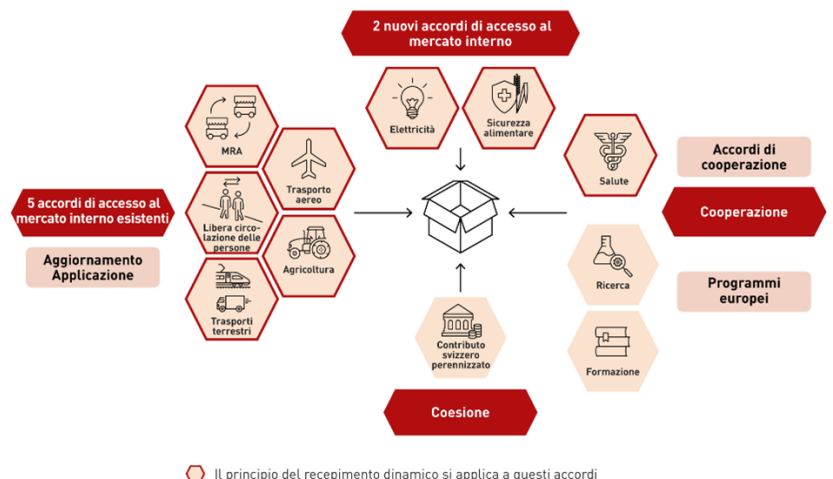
2 nuovi accordi di accesso al mercato interno

Elettricità

Sicurezza alimentare

MRA

Trasporto aereo

Libera circolazione delle persone

Agricoltura

Trasporti terrestri

5 accordi di accesso al mercato interno esistenti

Aggiornamento Applicazione

Salute

Accordi di cooperazione

Cooperazione

Ricerca

Programmi europei

Formazione

Contributo svizzero perennizzato

Coesione

Il principio del recepimento dinamico si applica a questi accordi